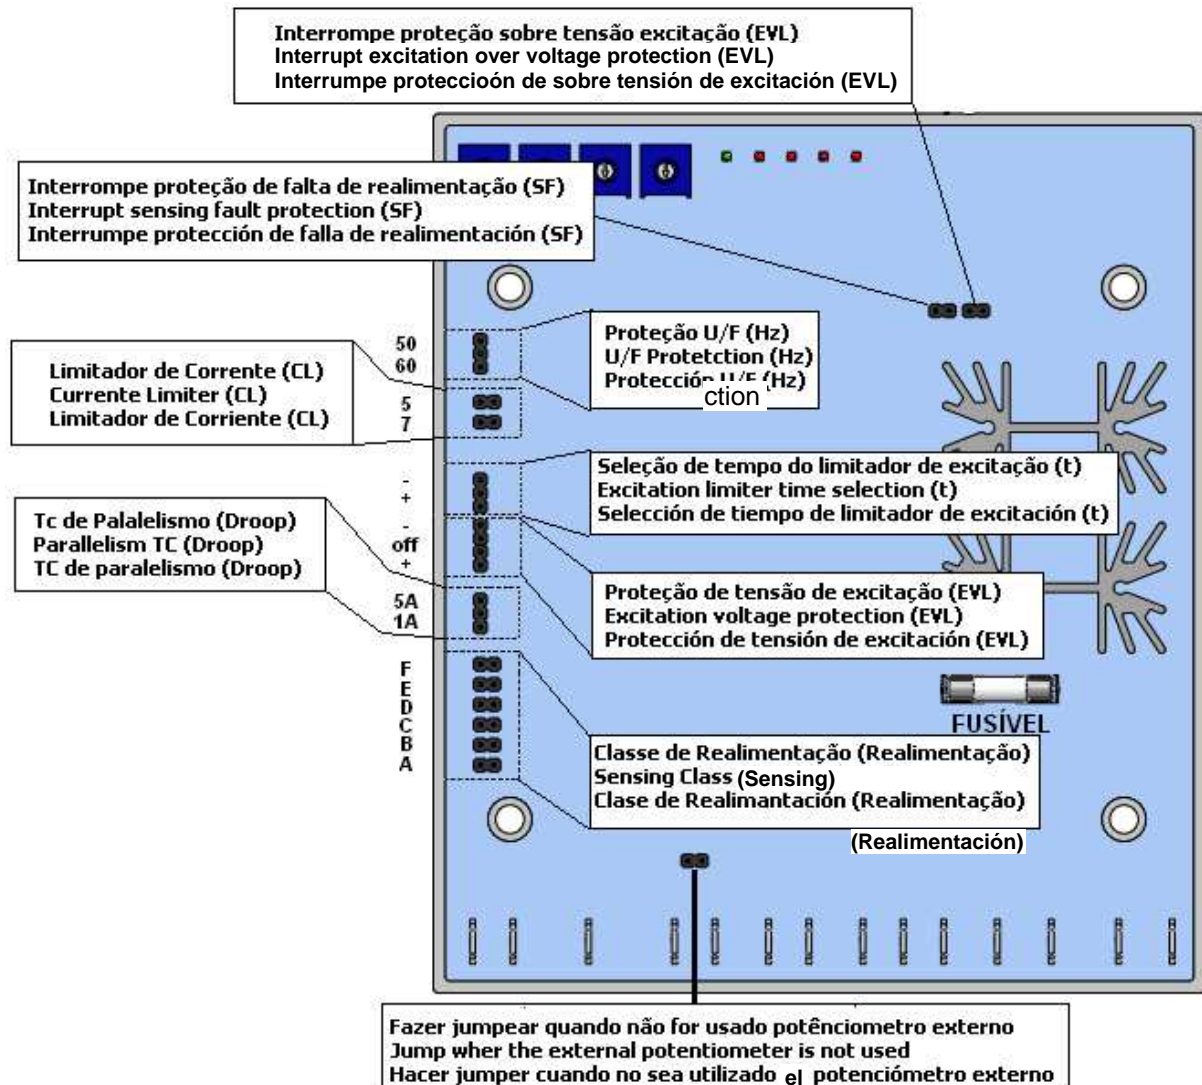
Interrompe proteção sobre tensão excitação (EVL)
Interrupt excitation over voltage protection (EVL)
Interrumpe proteccioón de sobre tensión de excitación (EVL)

Interrompe proteção de falta de realimentação (SF)
Interrupt sensing fault protection (SF)
Interrumpe protección de falla de realimentación (SF)

50
60

Proteção U/F (Hz)
U/F Protetction (Hz)
Protecció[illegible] U/F (Hz)
ction

Limitador de Corrente (CL)
Currente Limiter (CL)
Limitador de Corriente (CL)

5
7

Seleção de tempo do limitador de excitação (t)
Excitation limiter time selection (t)
Selección de tiempo de limitador de excitación (t)

-
+
-
off
+

Tc de Palalelismo (Droop)
Parallelism TC (Droop)
TC de paralelismo (Droop)

Proteção de tensão de excitação (EVL)
Excitation voltage protection (EVL)
Protección de tensión de excitación (EVL)

5A
1A

F
E
D
C
B
A

FUSÍVEL

Classe de Realimentação (Realimentação)
Sensing Class (Sensing)
Clase de Realimantación (Realimentação)
(Realimentación)

Fazer jumpear quando não for usado potênciometro externo
Jump wher the external potentiometer is not used
Hacer jumper cuando no sea utilizado el potenciómetro externo